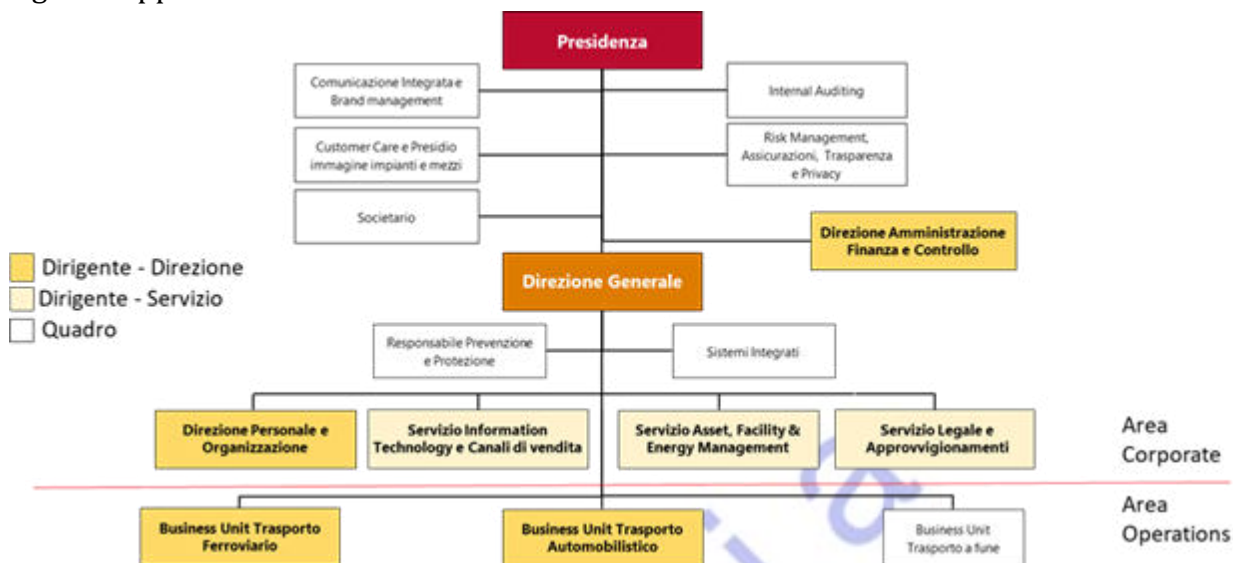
Presidenza

Comunicazione Integrata e Brand management

Internal Auditing

Customer Care e Presidio immagine impianti e mezzi

Risk Management, Assicurazioni, Trasparenza e Privacy

Societario

Direzione Amministrazione Finanza e Controllo

Dirigente - Direzione
Dirigente - Servizio
Quadro

Direzione Generale

Responsabile Prevenzione e Protezione

Sistemi Integrati

Direzione Personale e Organizzazione

Servizio Information Technology e Canali di vendita

Servizio Asset, Facility & Energy Management

Servizio Legale e Approvvigionamenti

Area Corporate

Area Operations

Business Unit Trasporto Ferroviario

Business Unit Trasporto Automobilistico

Business Unit Trasporto a fune